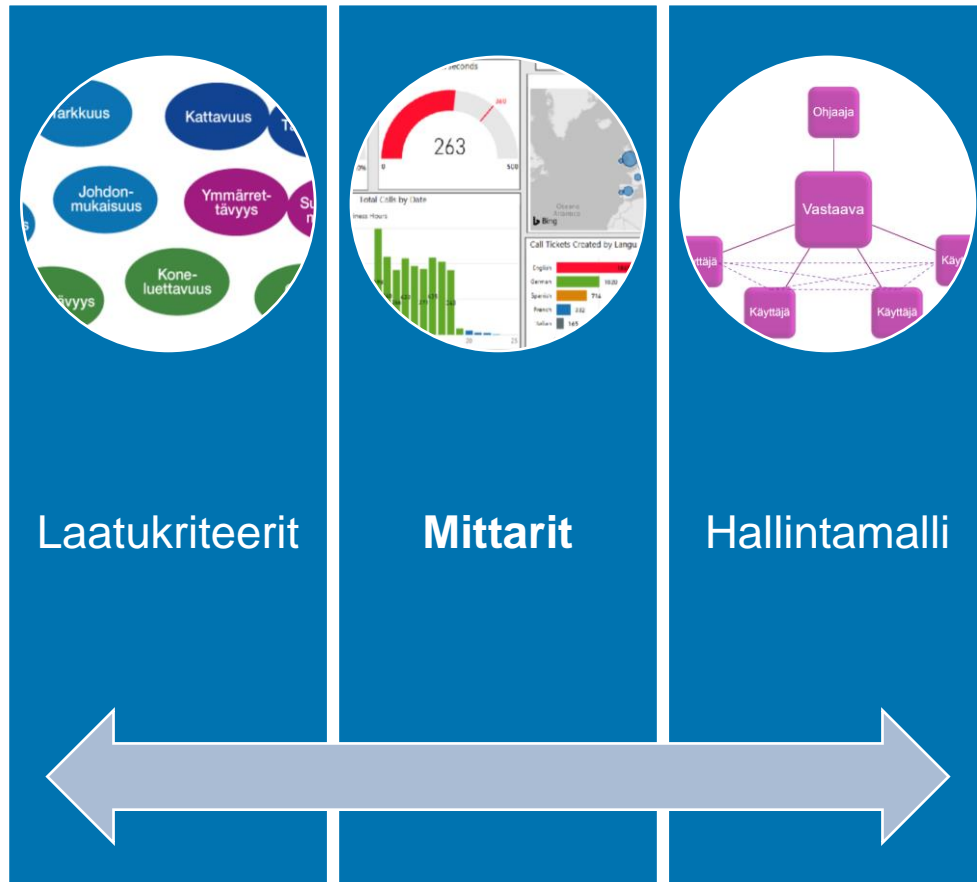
Tarkkuus
Kattavuus
Ta
Johdonmukaisuus
Ymmärrettävyys
Su
s
Koneluettavuus
tävyys

Seconds
263
0
500
Total Calls by Date
iness Hours
20
25
Oceano Atlantico
Bing
Call Tickets Created by Langu
English
German
Spanish
774
French
332
Italian
165

Ohjaaja
Vastaava
Käyttäjä
Käy
Käyttäjä
Käyttäjä

Laatukriteerit

**Mittarit**

Hallintamalli